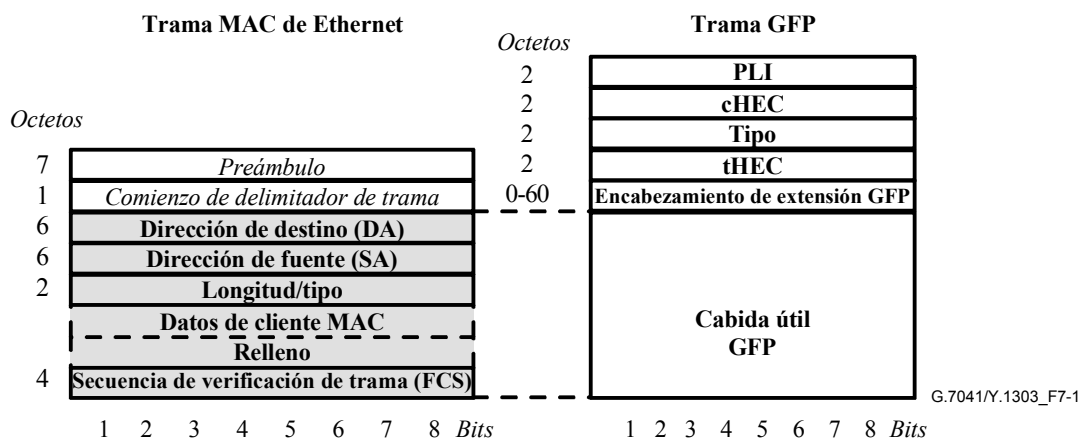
Trama MAC de Ethernet

Octetos

| Octetos | |
|---|---|
| 7 | Preámbulo |
| 1 | Comienzo de delimitador de trama |
| 6 | Dirección de destino (DA) |
| 6 | Dirección de fuente (SA) |
| 2 | Longitud/tipo |
| | Datos de cliente MAC |
| | Relleno |
| 4 | Secuencia de verificación de trama (FCS) |

1 2 3 4 5 6 7 8 Bits

Trama GFP

| Octetos | |
|---|---|
| 2 | PLI |
| 2 | cHEC |
| 2 | Tipo |
| 2 | tHEC |
| 0-60 | Encabezamiento de extensión GFP |
| | Cabida útil GFP |

1 2 3 4 5 6 7 8 Bits

G.7041/Y.1303_F7-1